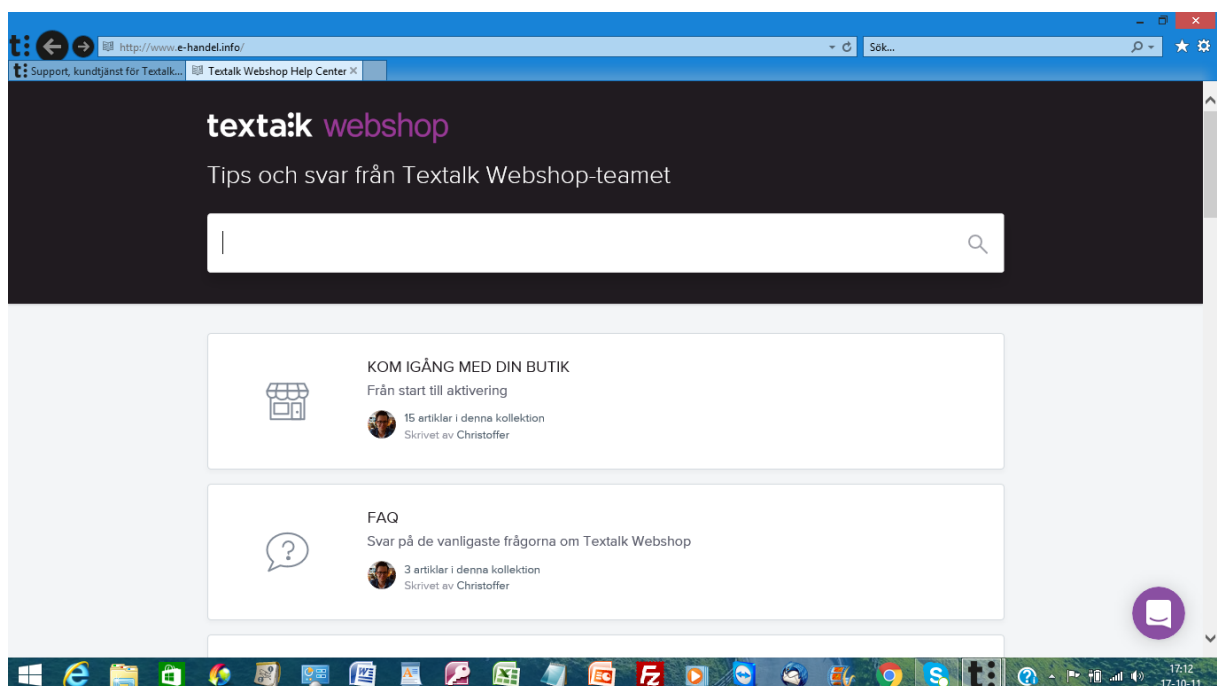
http://www.e-handel.info/

Sök...

Support, kundtjänst för Textalk...

Textalk Webshop Help Center

textalk webshop

Tips och svar från Textalk Webshop-teamet

KOM IGÅNG MED DIN BUTIK

Från start till aktivering

15 artiklar i denna kollektion

Skrivet av Christoffer

FAQ

Svar på de vanligaste frågorna om Textalk Webshop

3 artiklar i denna kollektion

Skrivet av Christoffer

17:12
17-10-11